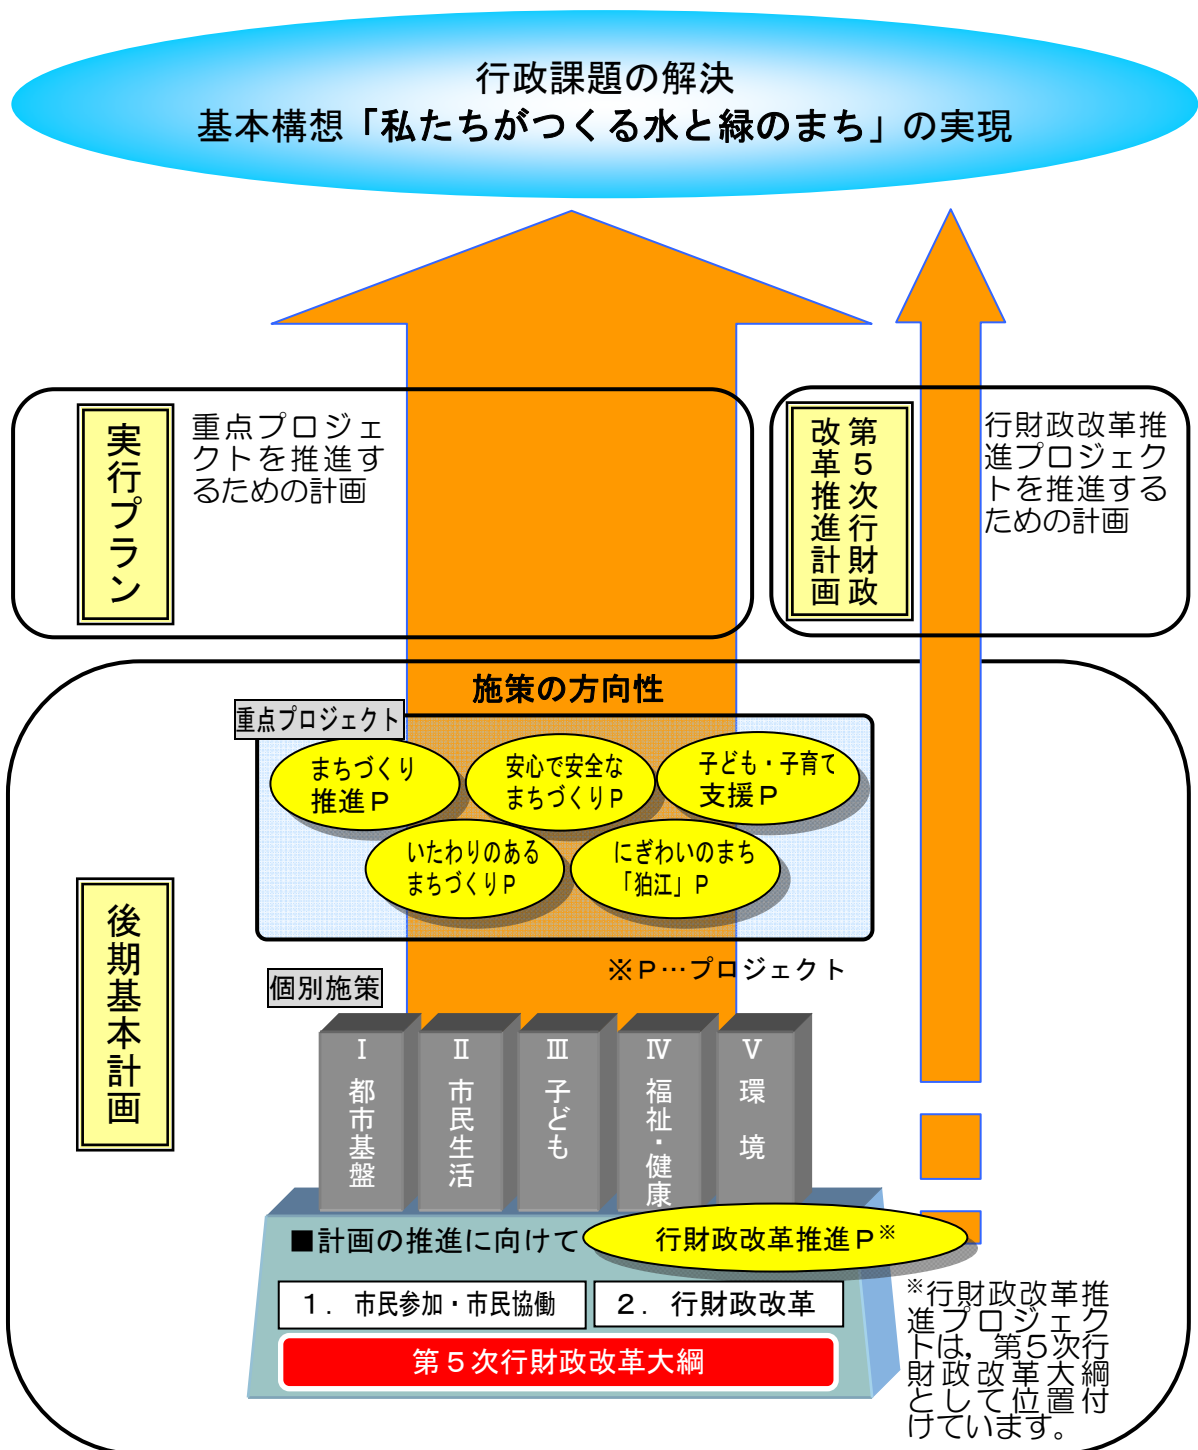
行政課題の解決
基本構想「私たちがつくる水と緑のまち」の実現

実行プラン

重点プロジェクトを推進するための計画

第5次行財政改革推進計画

行財政改革推進プロジェクトを推進するための計画

施策の方向性

重点プロジェクト

まちづくり推進P

安心で安全なまちづくりP

子ども・子育て支援P

いたわりのあるまちづくりP

にぎわいのまち「狛江」P

※P…プロジェクト

後期基本計画

個別施策

Ⅰ 都市基盤

Ⅱ 市民生活

Ⅲ 子ども

Ⅳ 福祉・健康

Ⅴ 環境

■計画の推進に向けて

行財政改革推進P※

1． 市民参加・市民協働

2． 行財政改革

第5次行財政改革大綱

※行財政改革推進プロジェクトは，第5次行財政改革大綱として位置付けています。